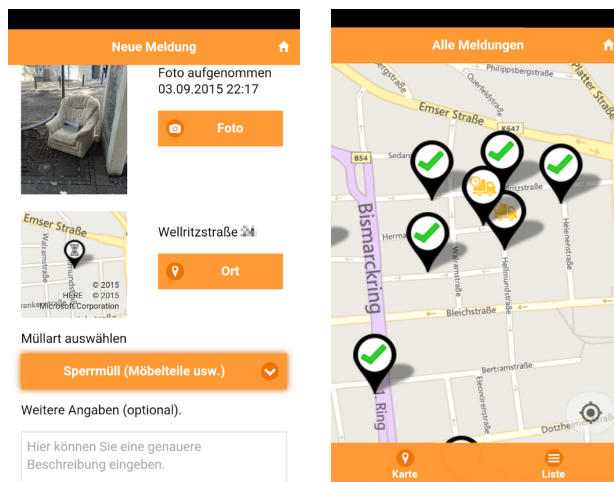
Neue Meldung

Foto aufgenommen
03.09.2015 22:17

Foto

Emser Straße
Walramstraße
Hellmundstraße
HERE © 2015
© 2015
Microsoft Corporation

Wellritzstraße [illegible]

Ort

Müllart auswählen

Sperrmüll (Möbelteile usw.)

Weitere Angaben (optional).

Hier können Sie eine genauere Beschreibung eingeben.

Alle Meldungen

Philippsbergstraße
Querfeldstraße
Platter Straße
Emser Straße
B54
K647
Sedan
Bismarckring
Herma
Walramstraße
Hellmundstraße
Helenenstraße
Bleichstraße
Bertramstraße
Eleonorenstraße
Ring
Dotzhe

Karte
Liste